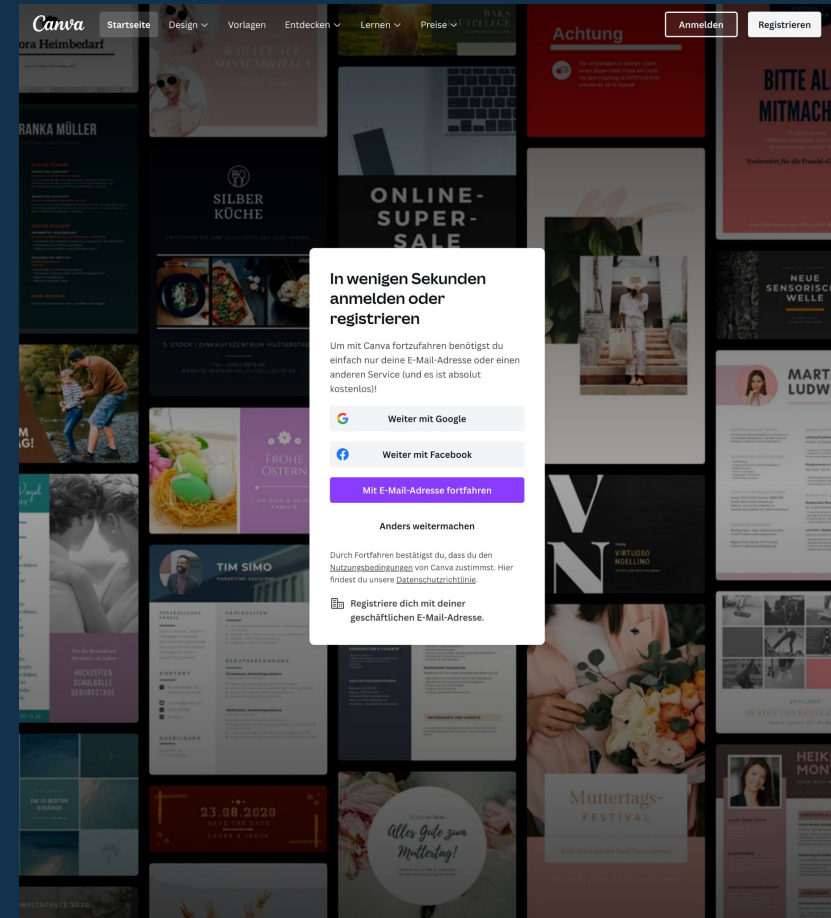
Canva Startseite Design Vorlagen Entdecken Lernen Preise

Anmelden Registrieren

ora Heimbedarf

RABATT AUF SONNENBRILLEN

Achtung

BITTE AL MITMACH

RANKA MÜLLER

SILBER KÜCHE

ONLINE-SUPER-SALE

NEUE SENSORISC WELLE

MART LUDW

FROHE OSTERN

TIM SIMO

VIRTUOSO NOELLINO

HOCHZEITEN SCHULBÄLLE GEBURTSTAGE

23.08.2020

Alles Gute zum Muttertag!

Muttertags-FESTIVAL

HEIK MON

In wenigen Sekunden anmelden oder registrieren

Um mit Canva fortzufahren benötigst du einfach nur deine E-Mail-Adresse oder einen anderen Service (und es ist absolut kostenlos)!

Weiter mit Google

Weiter mit Facebook

Mit E-Mail-Adresse fortfahren

Anders weitermachen

Durch Fortfahren bestätigst du, dass du den Nutzungsbedingungen von Canva zustimmst. Hier findest du unsere Datenschutzrichtlinie.

Registriere dich mit deiner geschäftlichen E-Mail-Adresse.